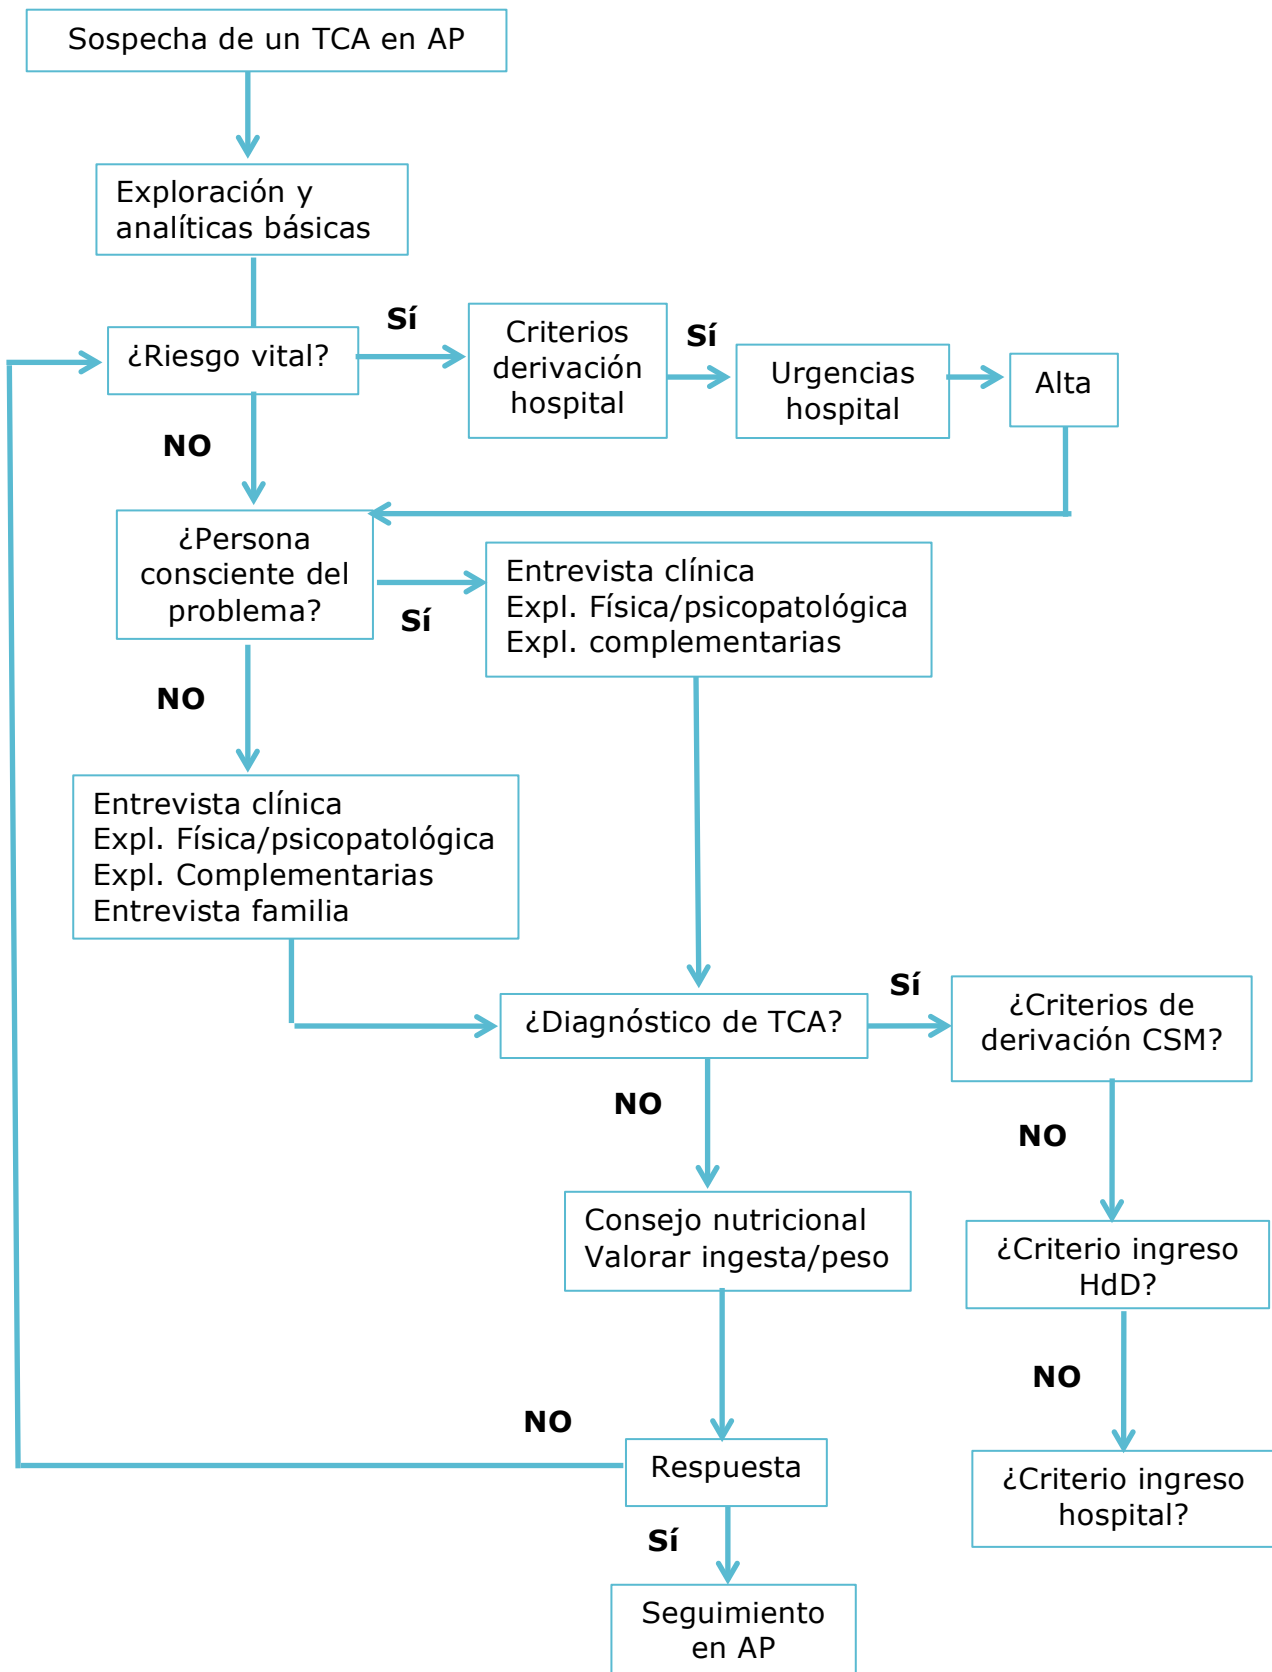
Sospecha de un TCA en AP

Exploración y analíticas básicas

¿Riesgo vital?

Sí

Criterios derivación hospital

Sí

Urgencias hospital

Alta

NO

¿Persona consciente del problema?

Sí

Entrevista clínica
Expl. Física/psicopatológica
Expl. complementarias

NO

Entrevista clínica
Expl. Física/psicopatológica
Expl. Complementarias
Entrevista familia

¿Diagnóstico de TCA?

Sí

¿Criterios de derivación CSM?

NO

NO

Consejo nutricional
Valorar ingesta/peso

¿Criterio ingreso HdD?

NO

NO

Respuesta

¿Criterio ingreso hospital?

Sí

Seguimiento en AP